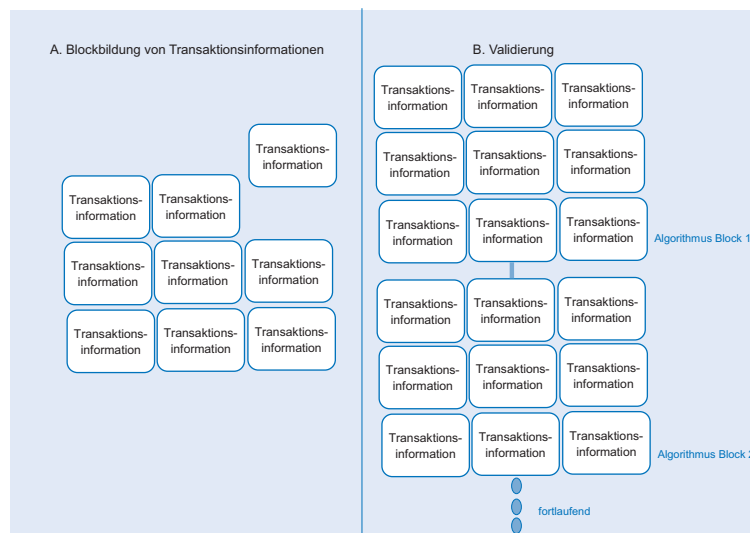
A. Blockbildung von Transaktionsinformationen

Transaktionsinformation

Transaktionsinformation

Transaktionsinformation

Transaktionsinformation

Transaktionsinformation

Transaktionsinformation

Transaktionsinformation

Transaktionsinformation

Transaktionsinformation

B. Validierung

Transaktionsinformation

Transaktionsinformation

Transaktionsinformation

Transaktionsinformation

Transaktionsinformation

Transaktionsinformation

Transaktionsinformation

Transaktionsinformation

Transaktionsinformation

Algorithmus Block 1

Transaktionsinformation

Transaktionsinformation

Transaktionsinformation

Transaktionsinformation

Transaktionsinformation

Transaktionsinformation

Transaktionsinformation

Transaktionsinformation

Transaktionsinformation

Algorithmus Block 2

fortlaufend